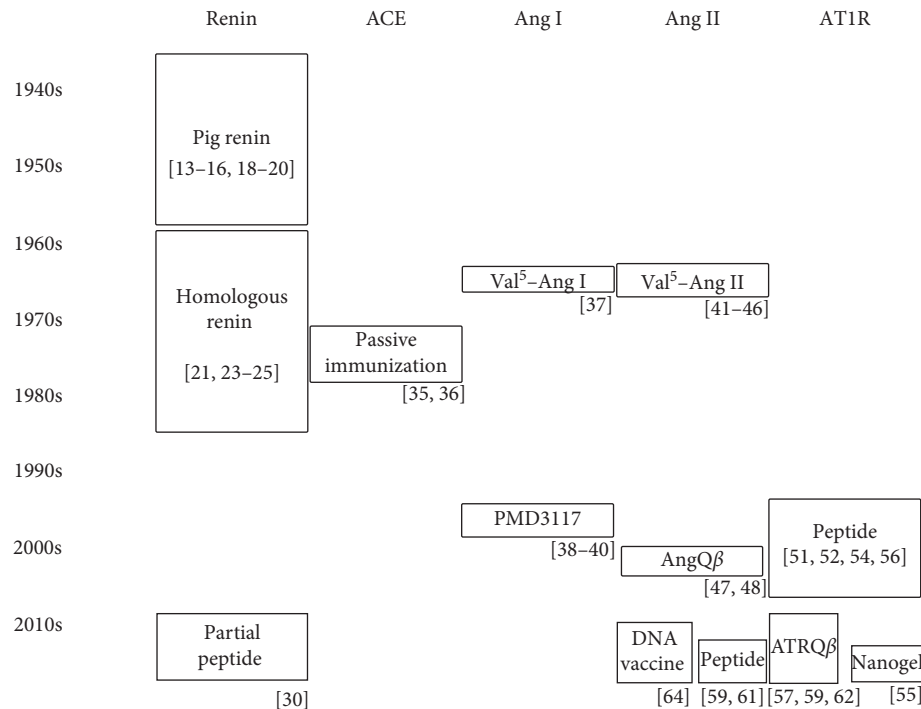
Renin ACE Ang I Ang II AT1R

1940s

1950s

1960s

1970s

1980s

1990s

2000s

2010s

Pig renin
[13–16, 18–20]

Homologous renin
[21, 23–25]

Passive immunization
[35, 36]

Val$^5$–Ang I
[37]

Val$^5$–Ang II
[41–46]

PMD3117
[38–40]

AngQ$\beta$
[47, 48]

Peptide
[51, 52, 54, 56]

Partial peptide
[30]

DNA vaccine
[64]

Peptide
[59, 61]

ATRQ$\beta$
[57, 59, 62]

Nanogel
[55]